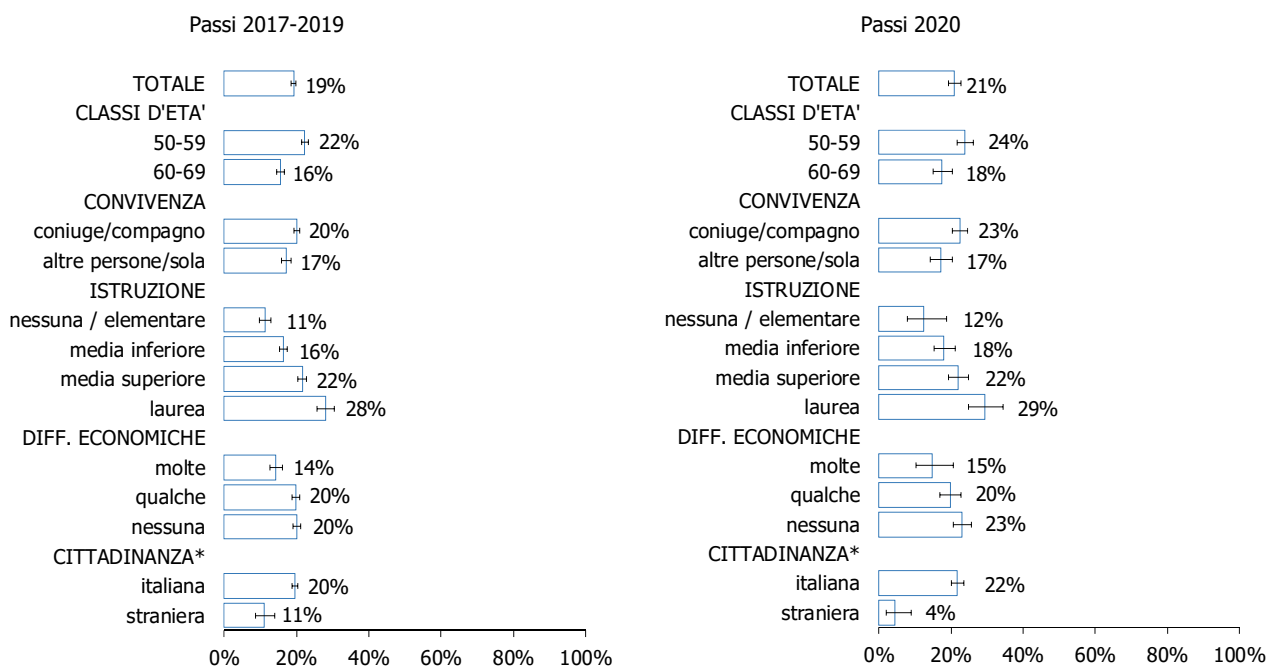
Passi 2017-2019

TOTALE 19%
CLASSI D'ETA'
50-59 22%
60-69 16%
CONVIVENZA
coniuge/compagno 20%
altre persone/sola 17%
ISTRUZIONE
nessuna / elementare 11%
media inferiore 16%
media superiore 22%
laurea 28%
DIFF. ECONOMICHE
molte 14%
qualche 20%
nessuna 20%
CITTADINANZA*
italiana 20%
straniera 11%

0% 20% 40% 60% 80% 100%

Passi 2020

TOTALE 21%
CLASSI D'ETA'
50-59 24%
60-69 18%
CONVIVENZA
coniuge/compagno 23%
altre persone/sola 17%
ISTRUZIONE
nessuna / elementare 12%
media inferiore 18%
media superiore 22%
laurea 29%
DIFF. ECONOMICHE
molte 15%
qualche 20%
nessuna 23%
CITTADINANZA*
italiana 22%
straniera 4%

0% 20% 40% 60% 80% 100%